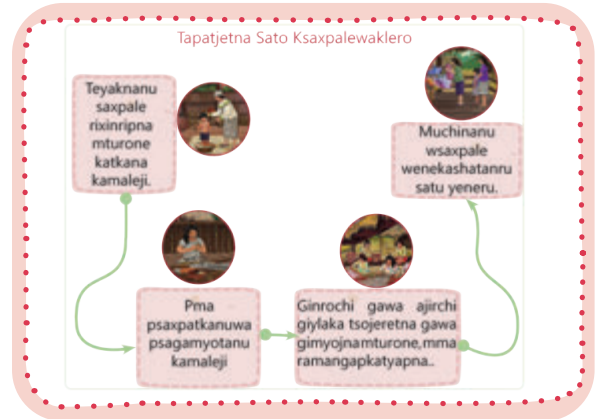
Tapatjetna Sato Ksaxpalewaklero

Teyaknanu saxpale rixinripna mturone katkana kamaleji.

Pma psaxpatkanuwa psagamyotanu kamaleji

Ginrochi gawa ajirchi giylaka tsojeretna gawa gimyojnamturone,mma ramangapkatyapna..

Muchinanu wsaxpale wenekashatanru satu yeneru.